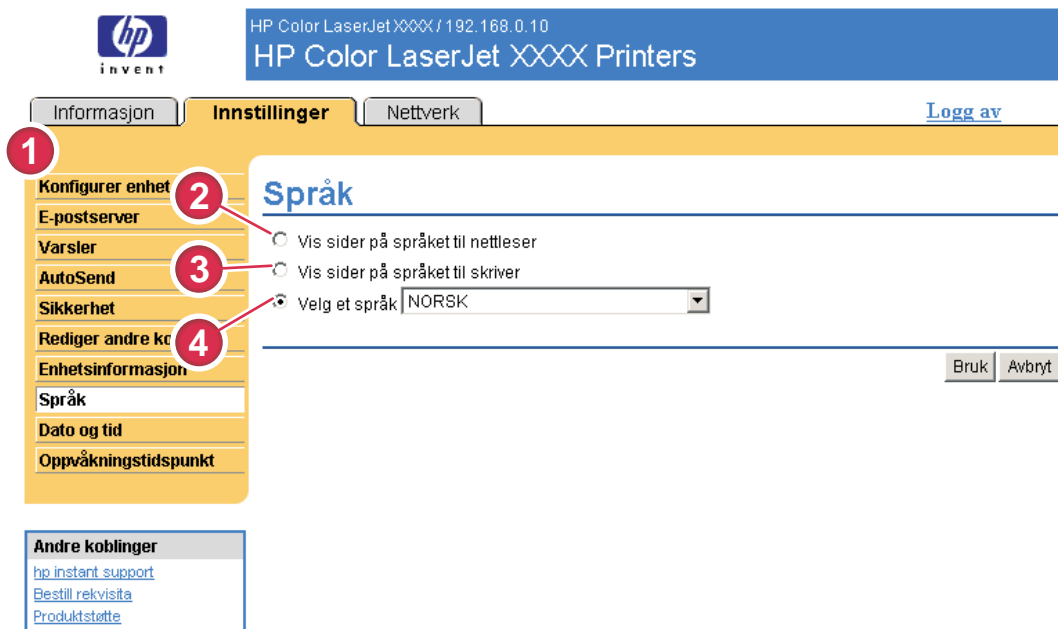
hp
invent

HP Color LaserJet XXXX / 192.168.0.10
HP Color LaserJet XXXX Printers

Informasjon | Innstillinger | Nettverk

Logg av

1

Konfigurer enhet
E-postserver
Varsler
AutoSend
Sikkerhet
Rediger andre ko
Enhetsinformasjon
Språk
Dato og tid
Oppvåkningstidspunkt

2
3
4

Språk

Vis sider på språket til nettleser
Vis sider på språket til skriver
Velg et språk NORSK

Bruk Avbryt

Andre koblinger
hp instant support
Bestill rekvisita
Produktstøtte